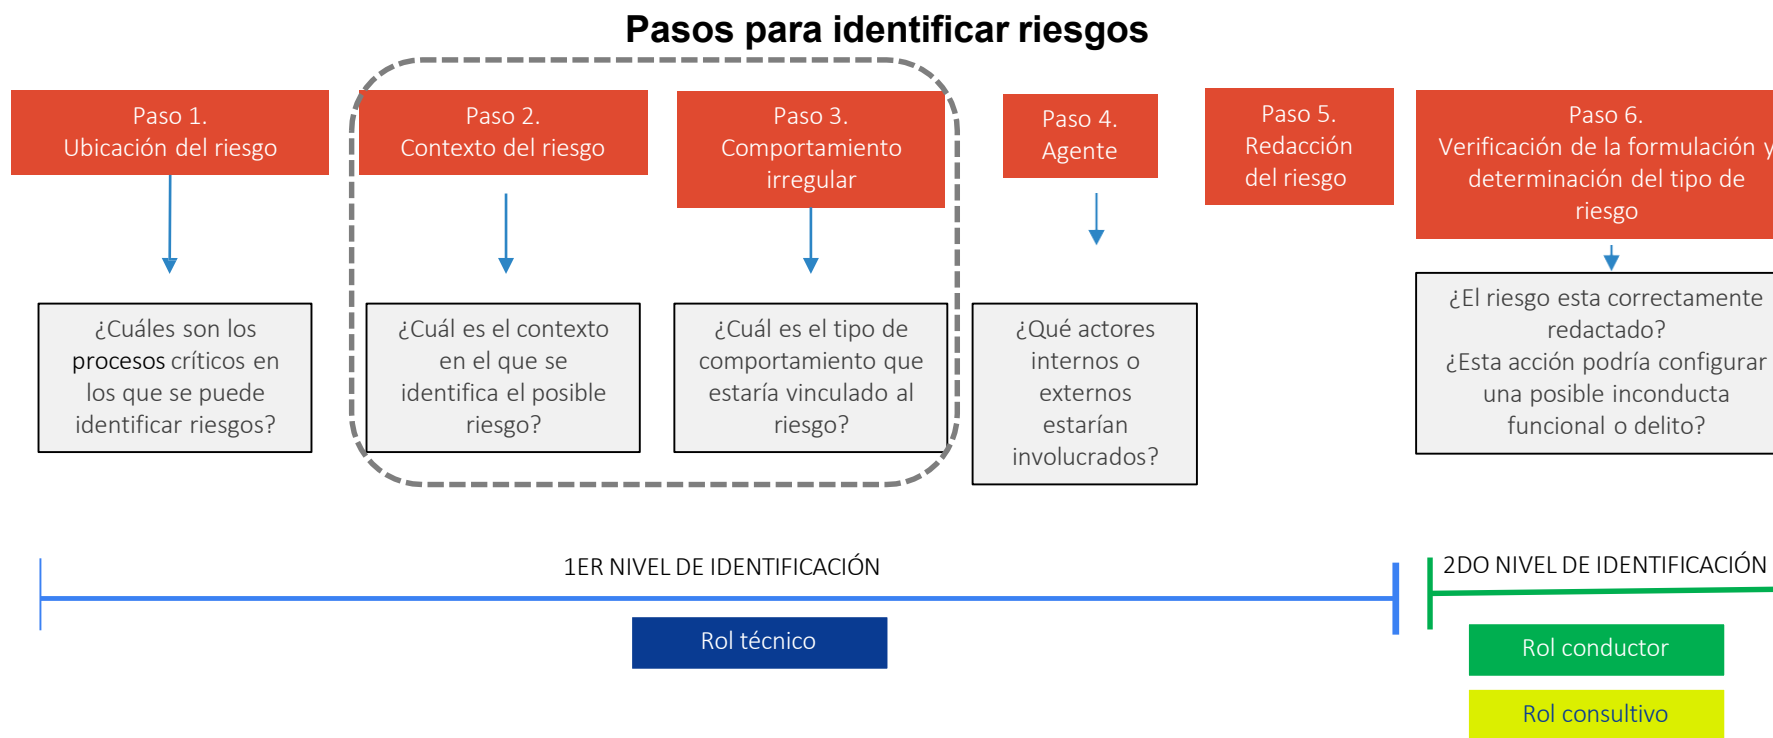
Pasos para identificar riesgos

Paso 1.
Ubicación del riesgo

¿Cuáles son los procesos críticos en los que se puede identificar riesgos?

Paso 2.
Contexto del riesgo

¿Cuál es el contexto en el que se identifica el posible riesgo?

Paso 3.
Comportamiento irregular

¿Cuál es el tipo de comportamiento que estaría vinculado al riesgo?

Paso 4.
Agente

¿Qué actores internos o externos estarían involucrados?

Paso 5.
Redacción del riesgo

Paso 6.
Verificación de la formulación y determinación del tipo de riesgo

¿El riesgo esta correctamente redactado?
¿Esta acción podría configurar una posible inconducta funcional o delito?

1ER NIVEL DE IDENTIFICACIÓN

Rol técnico

2DO NIVEL DE IDENTIFICACIÓN

Rol conductor

Rol consultivo